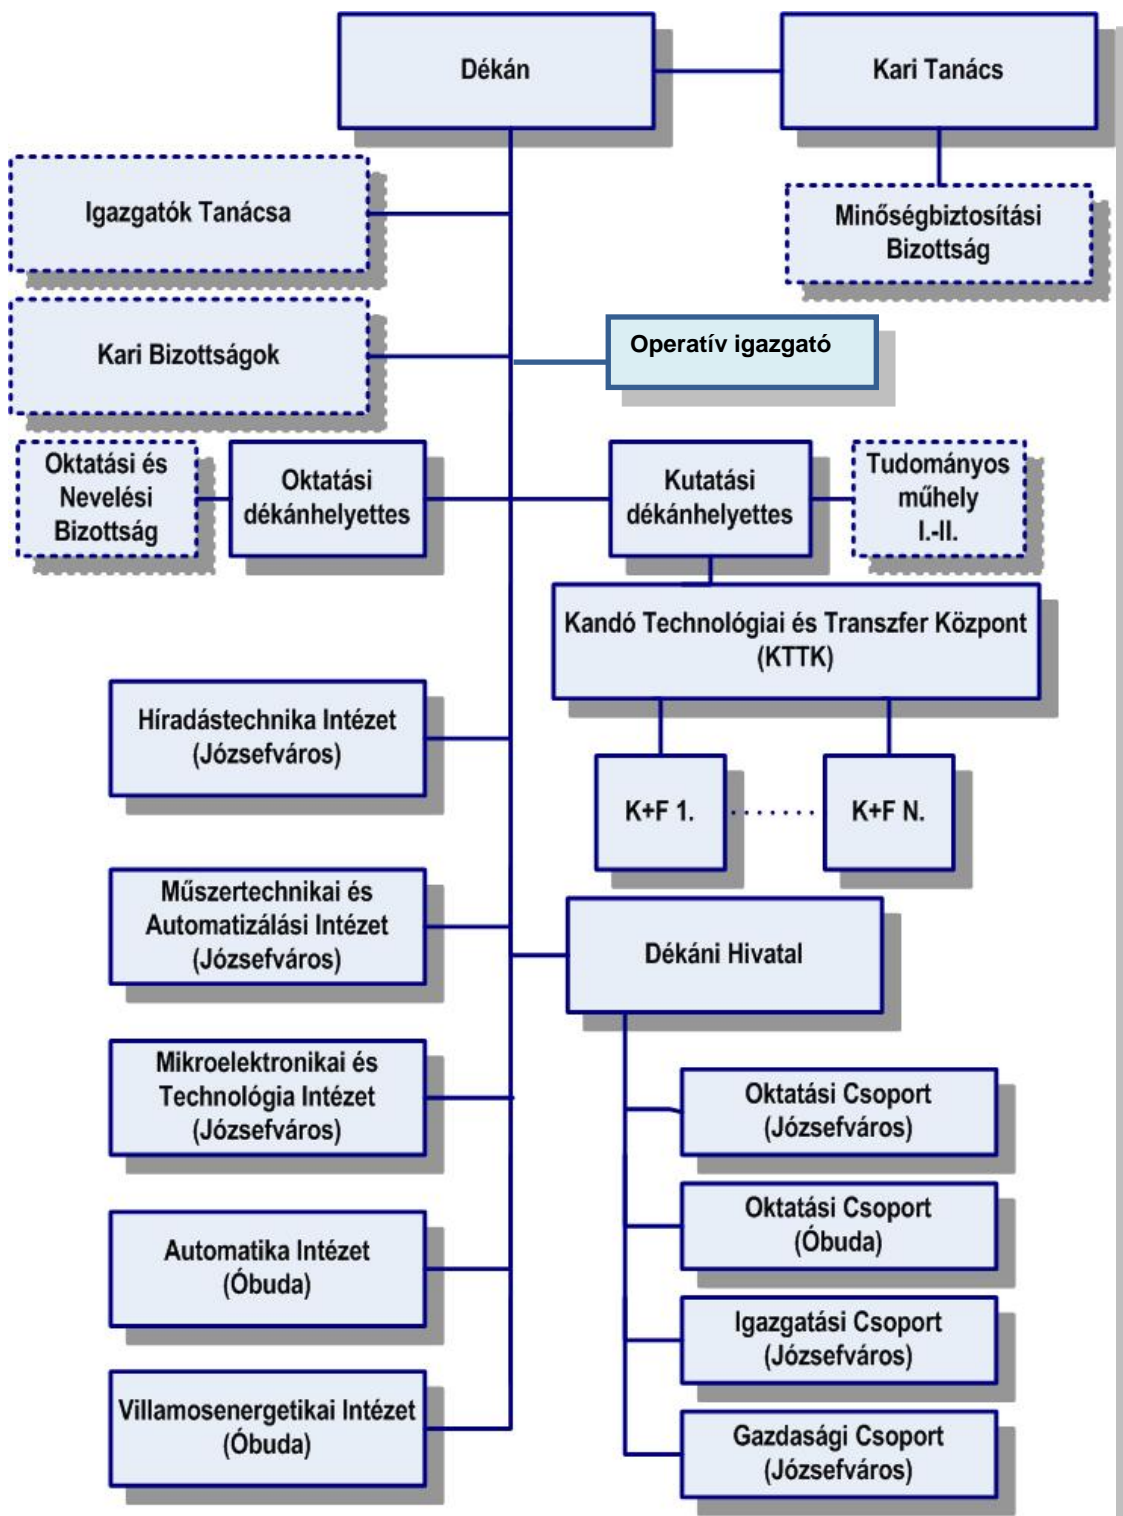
Dékán

Kari Tanács

Igazgatók Tanácsa

Minőségbiztosítási Bizottság

Kari Bizottságok

Operatív igazgató

Oktatási és Nevelési Bizottság

Oktatási dékánhelyettes

Kutatási dékánhelyettes

Tudományos műhely I.-II.

Kandó Technológiai és Transzfer Központ (KTTK)

Híradástechnika Intézet (Józsefváros)

K+F 1.

K+F N.

Műszertechnikai és Automatizálási Intézet (Józsefváros)

Dékáni Hivatal

Mikroelektronikai és Technológia Intézet (Józsefváros)

Oktatási Csoport (Józsefváros)

Oktatási Csoport (Óbuda)

Automatika Intézet (Óbuda)

Igazgatási Csoport (Józsefváros)

Villamosenergetikai Intézet (Óbuda)

Gazdasági Csoport (Józsefváros)